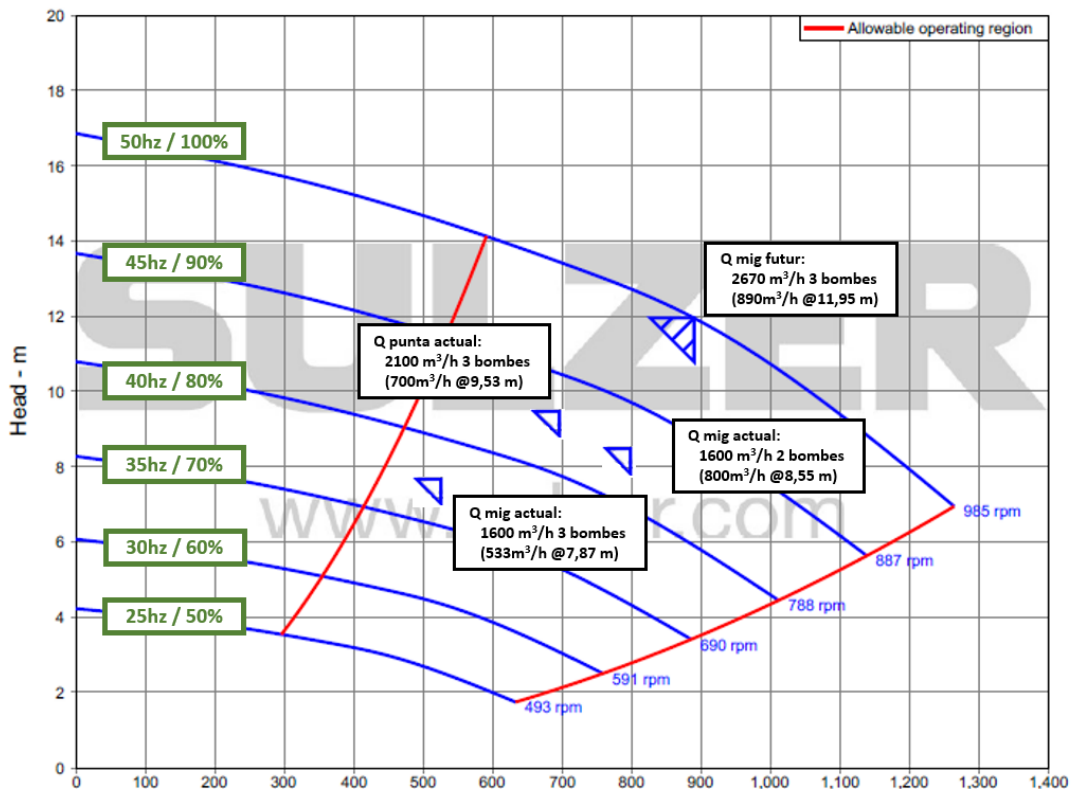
Allowable operating region

20
18
16
14
12
10
8
6
4
2
0

Head - m

50hz / 100%
45hz / 90%
40hz / 80%
35hz / 70%
30hz / 60%
25hz / 50%

Q mig futur:
2670 m$^3$/h 3 bombes
(890m$^3$/h @11,95 m)

Q punta actual:
2100 m$^3$/h 3 bombes
(700m$^3$/h @9,53 m)

Q mig actual:
1600 m$^3$/h 2 bombes
(800m$^3$/h @8,55 m)

Q mig actual:
1600 m$^3$/h 3 bombes
(533m$^3$/h @7,87 m)

985 rpm
887 rpm
788 rpm
690 rpm
591 rpm
493 rpm

SULZER
www.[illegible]r.com

0 100 200 300 400 500 600 700 800 900 1,000 1,100 1,200 1,300 1,400